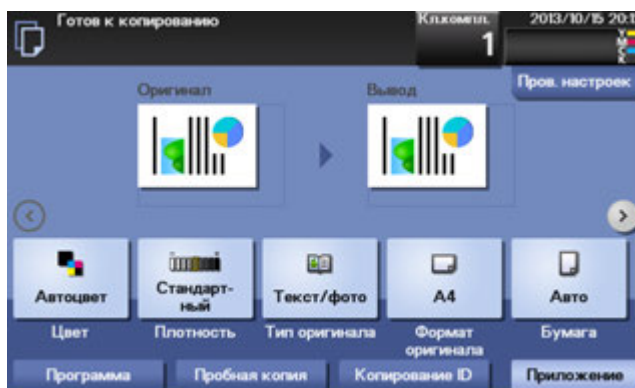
Готов к копированию

Кл.компл.
1

2013/10/15 20:

Y
M
C
K

Пров. настроек

Оригинал

Вывод

Автоцвет

Стандартный

Текст/фото

А4

Авто

Цвет

Плотность

Тип оригинала

Формат оригинала

Бумага

Программа

Пробная копия

Копирование ID

Приложение